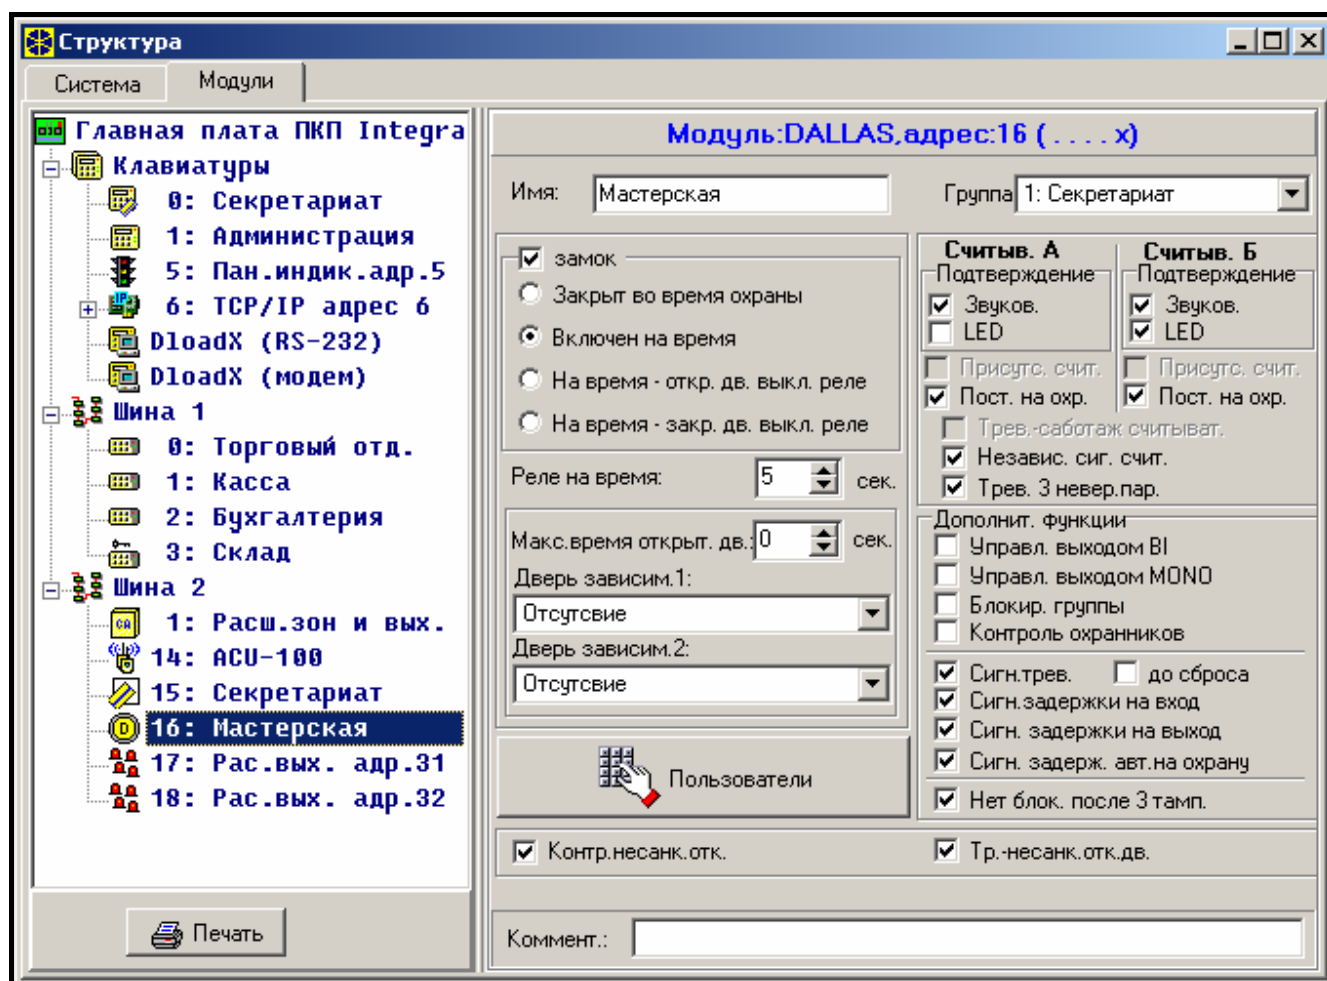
Структура

Система | Модули

Главная плата ПКП Integra
Клавиатуры
0: Секретариат
1: Администрация
5: Пан.индик.адр.5
6: TCP/IP адрес 6
DloadX (RS-232)
DloadX (модем)
Шина 1
0: Торговый отд.
1: Касса
2: Бухгалтерия
3: Склад
Шина 2
1: Расш.зон и вых.
14: ACU-100
15: Секретариат
16: Мастерская
17: Рас.вых. адр.31
18: Рас.вых. адр.32

Печать

Модуль:DALLAS,адрес:16 ( . . . . x)

Имя: Мастерская
Группа 1: Секретариат

замок
Закрыт во время охраны
Включен на время
На время - откр. дв. выкл. реле
На время - закр. дв. выкл. реле

Реле на время: 5 сек.

Макс.время открыт. дв.: 0 сек.
Дверь зависим.1:
Отсутсвие
Дверь зависим.2:
Отсутсвие

Пользователи

Считыв. А
Подтверждение
Звуков.
LED

Считыв. Б
Подтверждение
Звуков.
LED

Присутс. счит.
Пост. на охр.
Присутс. счит.
Пост. на охр.
Трев.-саботаж считыват.
Независ. сиг. счит.
Трев. 3 невер.пар.

Дополнит. функции
Управл. выходом BI
Управл. выходом MONO
Блокир. группы
Контроль охранников

Сигн.трев.
до сброса
Сигн.задержки на вход
Сигн. задержки на выход
Сигн. задерж. авт.на охрану
Нет блок. после 3 тамп.

Контр.несанк.отк.
Тр.-несанк.отк.дв.

Коммент.: